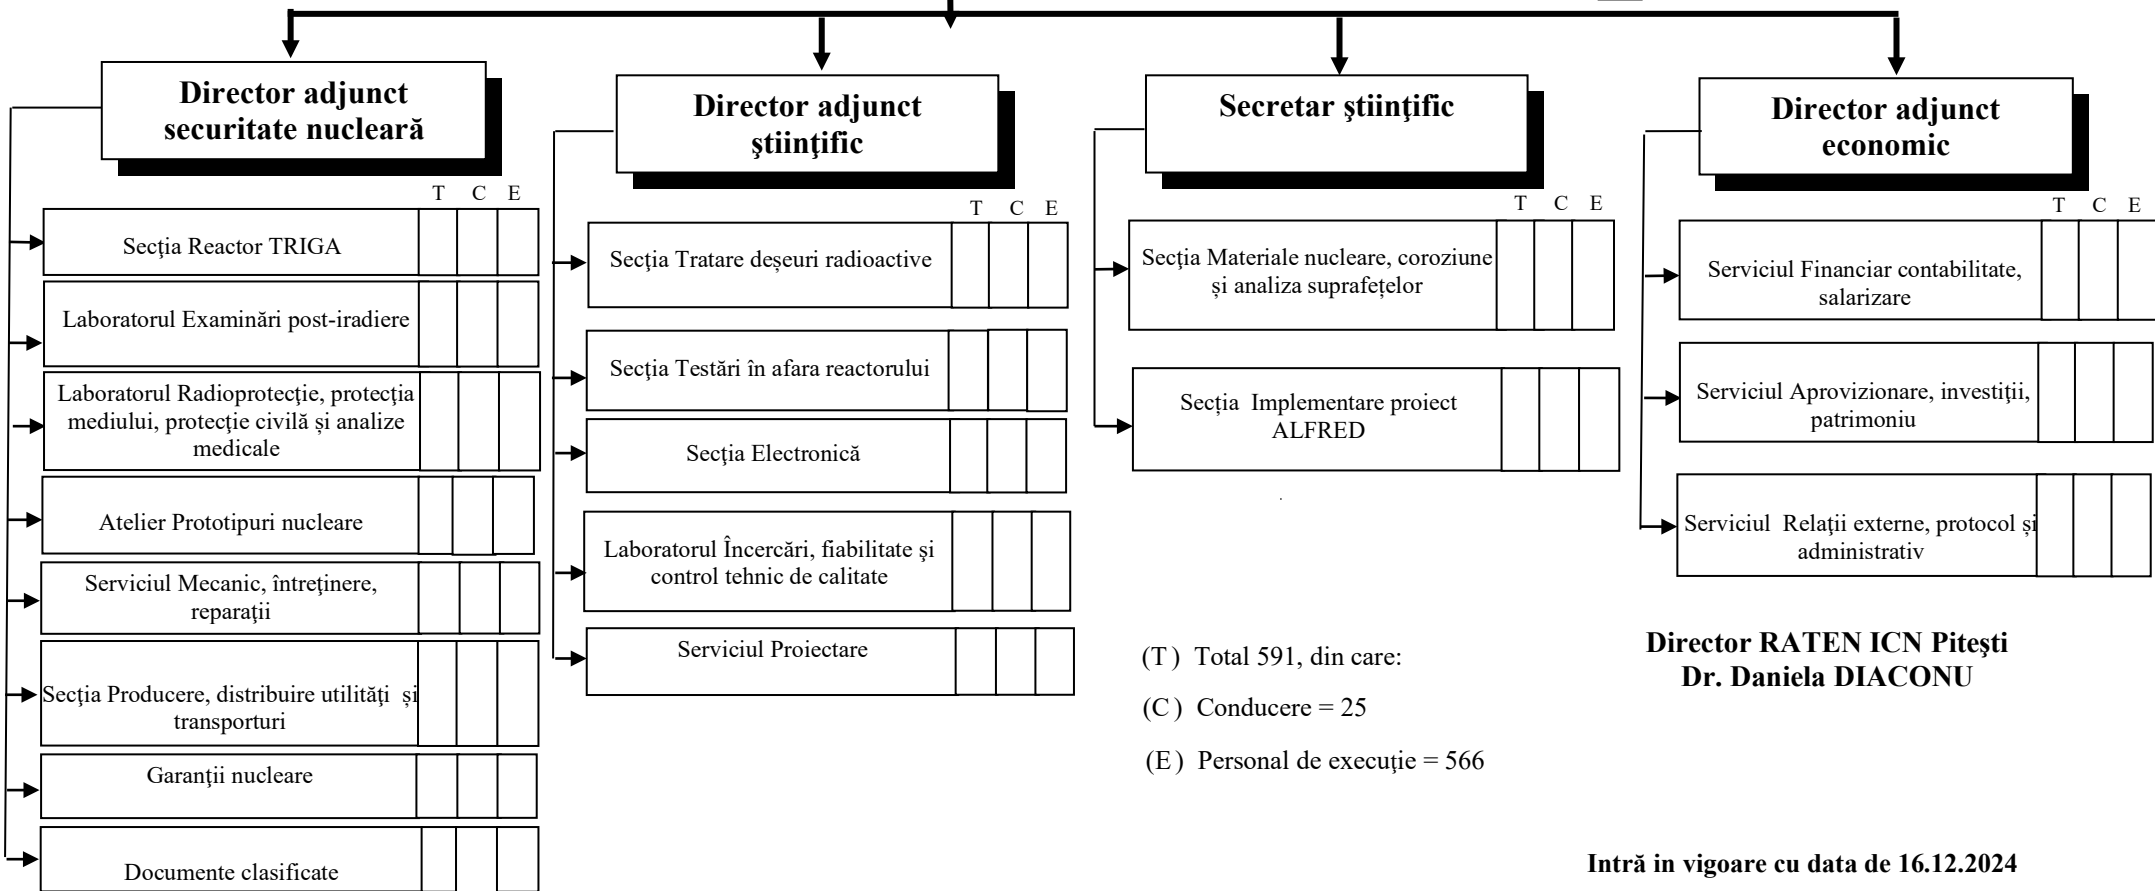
Director adjunct securitate nucleară

T C E

Secţia Reactor TRIGA

Laboratorul Examinări post-iradiere

Laboratorul Radioprotecție, protecția mediului, protecție civilă și analize medicale

Atelier Prototipuri nucleare

Serviciul Mecanic, întreţinere, reparaţii

Secţia Producere, distribuire utilităţi şi transporturi

Garanţii nucleare

Documente clasificate

Director adjunct ştiinţific

T C E

Secţia Tratare deşeuri radioactive

Secţia Testări în afara reactorului

Secţia Electronică

Laboratorul Încercări, fiabilitate şi control tehnic de calitate

Serviciul Proiectare

Secretar ştiinţific

T C E

Secţia Materiale nucleare, coroziune şi analiza suprafeţelor

Secţia Implementare proiect ALFRED

(T) Total 591, din care:

(C) Conducere = 25

(E) Personal de execuţie = 566

Director adjunct economic

T C E

Serviciul Financiar contabilitate, salarizare

Serviciul Aprovizionare, investiţii, patrimoniu

Serviciul Relaţii externe, protocol şi administrativ

Director RATEN ICN Piteşti
Dr. Daniela DIACONU

Intră in vigoare cu data de 16.12.2024